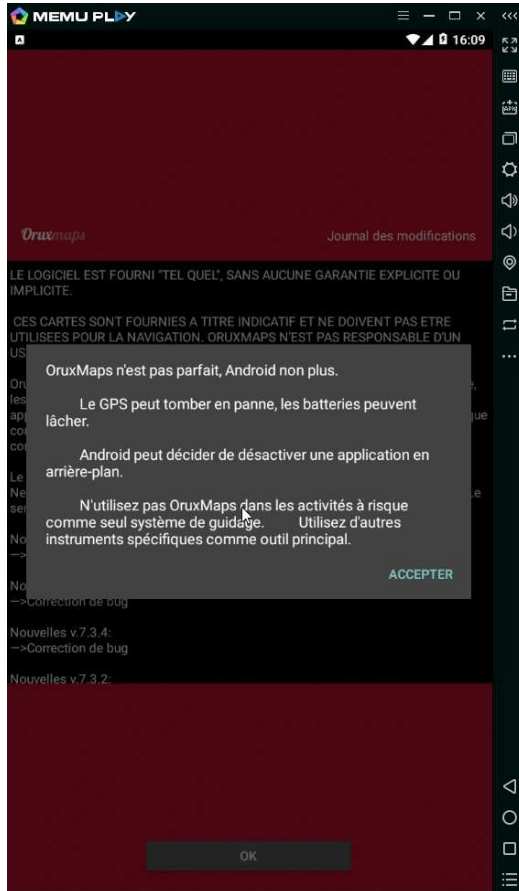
MEMU PLAY

16:09

OruxMaps

Journal des modifications

LE LOGICIEL EST FOURNI "TEL QUEL", SANS AUCUNE GARANTIE EXPLICITE OU IMPLICITE.

CES CARTES SONT FOURNIES A TITRE INDICATIF ET NE DOIVENT PAS ETRE UTILISEES POUR LA NAVIGATION. ORUXMAPS N'EST PAS RESPONSABLE D'UN US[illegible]

OruxMaps n'est pas parfait, Android non plus.

Le GPS peut tomber en panne, les batteries peuvent lâcher.

Android peut décider de désactiver une application en arrière-plan.

N'utilisez pas OruxMaps dans les activités à risque comme seul système de guidage. Utilisez d'autres instruments spécifiques comme outil principal.

ACCEPTER

—>Correction de bug

Nouvelles v.7.3.4:
—>Correction de bug

Nouvelles v.7.3.2:

OK